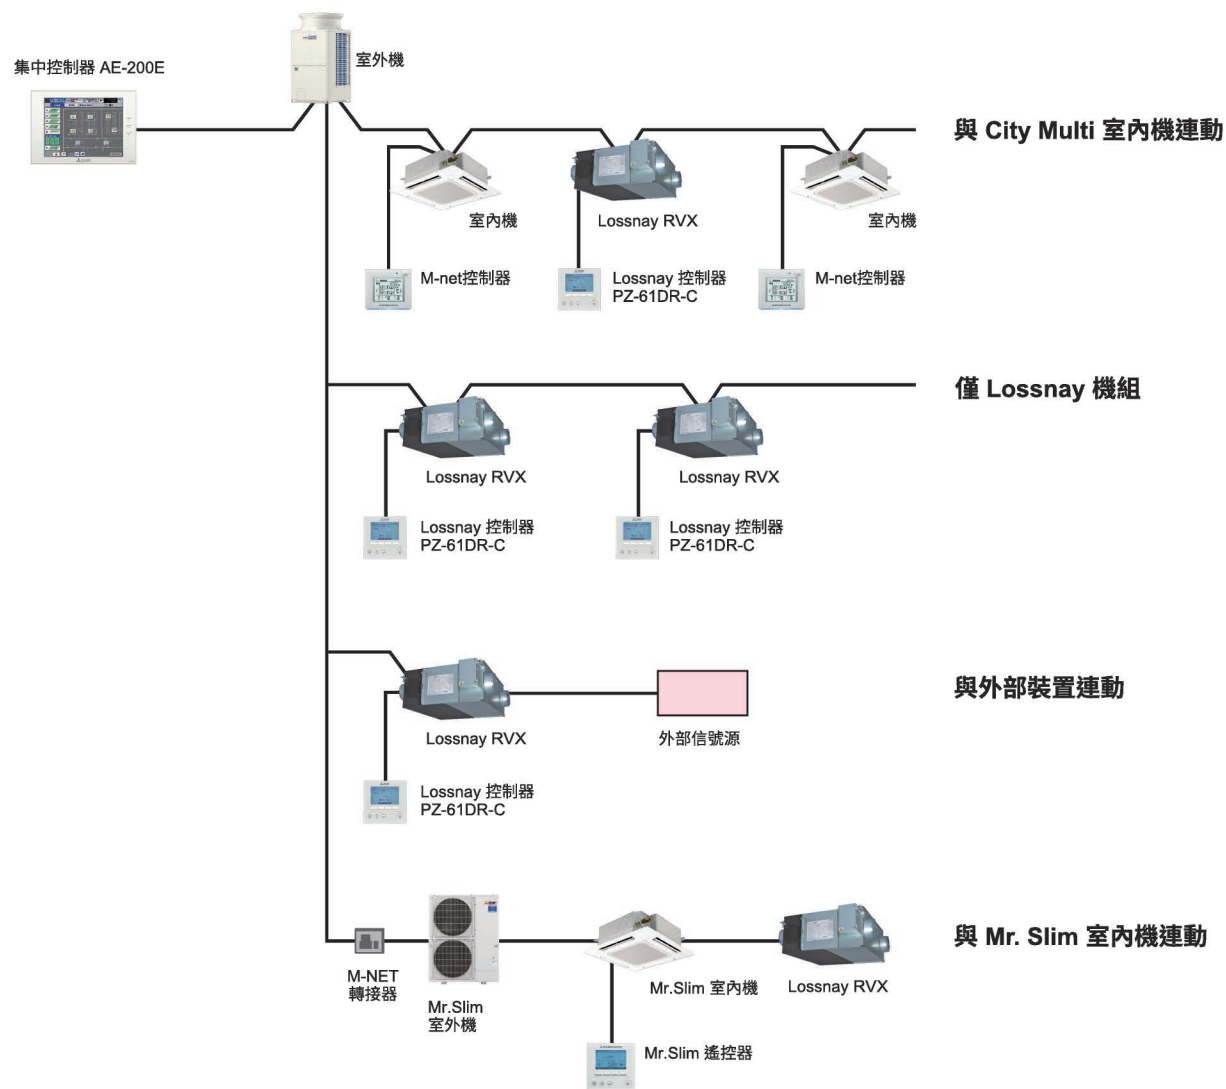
集中控制器 AE-200E

室外機

與 City Multi 室內機連動

室內機

Lossnay RVX

室內機

M-net控制器

Lossnay 控制器 PZ-61DR-C

M-net控制器

僅 Lossnay 機組

Lossnay RVX

Lossnay RVX

Lossnay 控制器 PZ-61DR-C

Lossnay 控制器 PZ-61DR-C

與外部裝置連動

Lossnay RVX

外部信號源

Lossnay 控制器 PZ-61DR-C

與 Mr. Slim 室內機連動

M-NET 轉接器

Mr.Slim 室外機

Mr.Slim 室內機

Lossnay RVX

Mr.Slim 遙控器